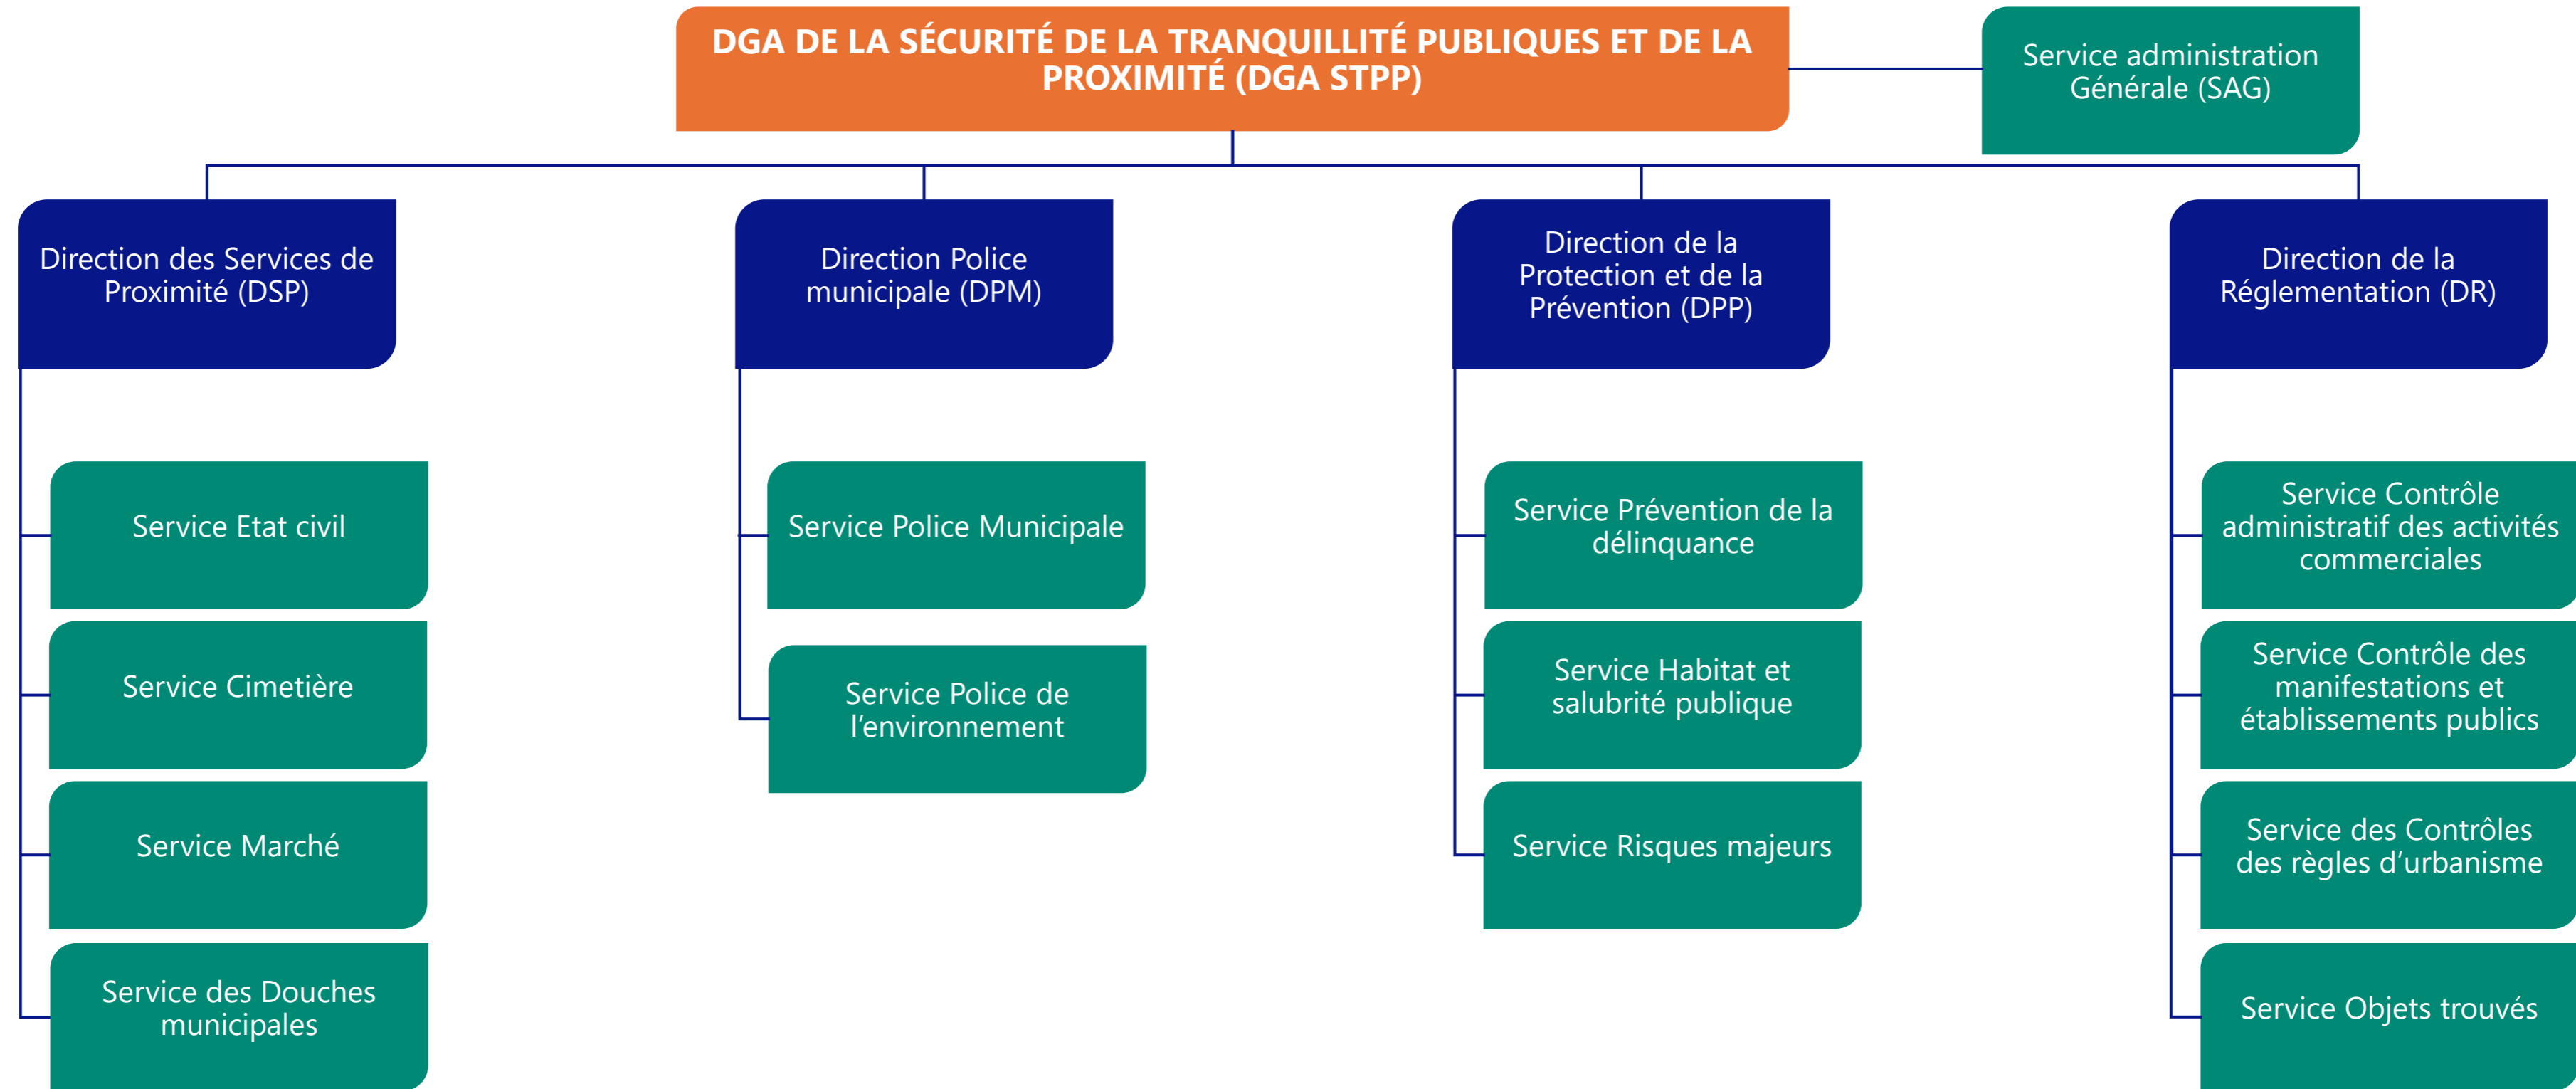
DGA DE LA SÉCURITÉ DE LA TRANQUILLITÉ PUBLIQUES ET DE LA PROXIMITÉ (DGA STPP)

Service administration Générale (SAG)

Direction des Services de Proximité (DSP)

Service Etat civil

Service Cimetière

Service Marché

Service des Douches municipales

Direction Police municipale (DPM)

Service Police Municipale

Service Police de l'environnement

Direction de la Protection et de la Prévention (DPP)

Service Prévention de la délinquance

Service Habitat et salubrité publique

Service Risques majeurs

Direction de la Réglementation (DR)

Service Contrôle administratif des activités commerciales

Service Contrôle des manifestations et établissements publics

Service des Contrôles des règles d'urbanisme

Service Objets trouvés